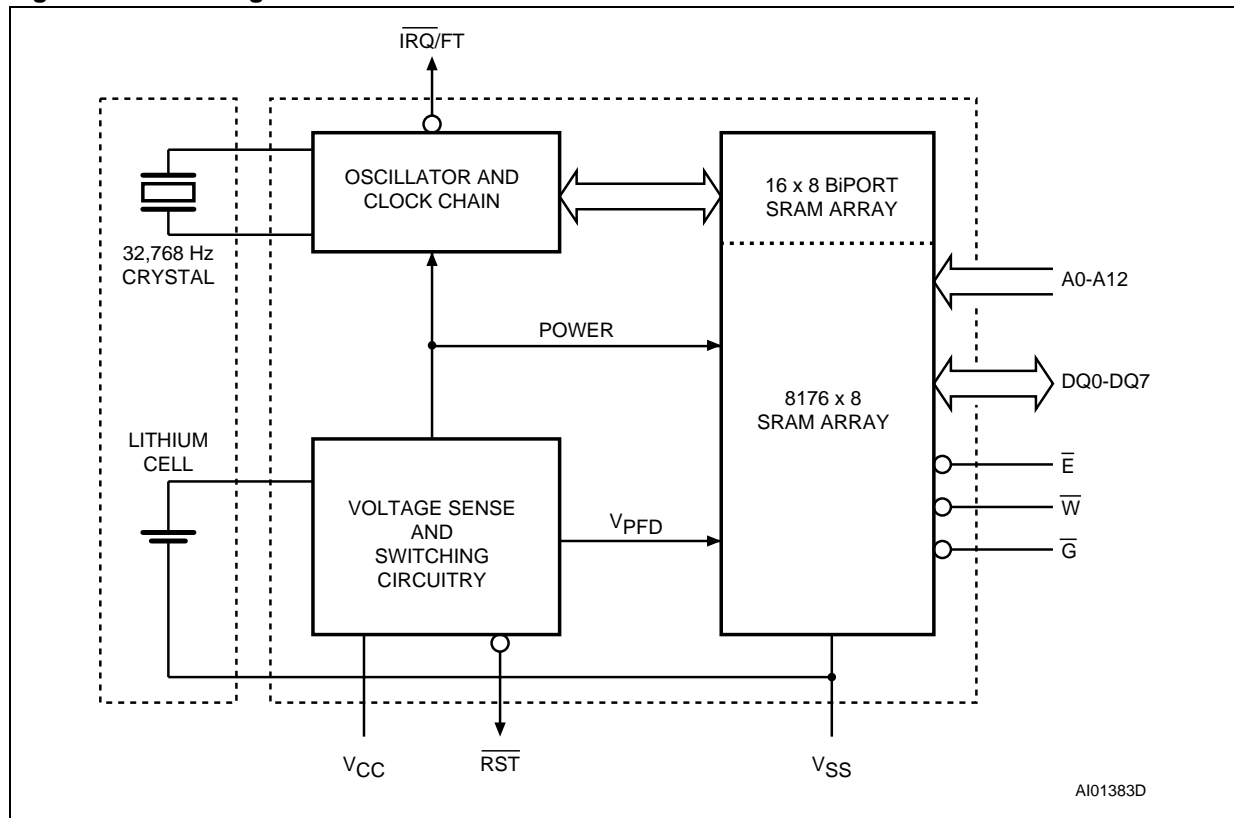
$\overline{IRQ}$/FT

OSCILLATOR AND CLOCK CHAIN

16 x 8 BiPORT SRAM ARRAY

32,768 Hz CRYSTAL

A0-A12

POWER

8176 x 8 SRAM ARRAY

DQ0-DQ7

LITHIUM CELL

$\overline{E}$

VOLTAGE SENSE AND SWITCHING CIRCUITRY

$V_{PFD}$

$\overline{W}$

$\overline{G}$

$V_{CC}$

$\overline{RST}$

$V_{SS}$

AI01383D